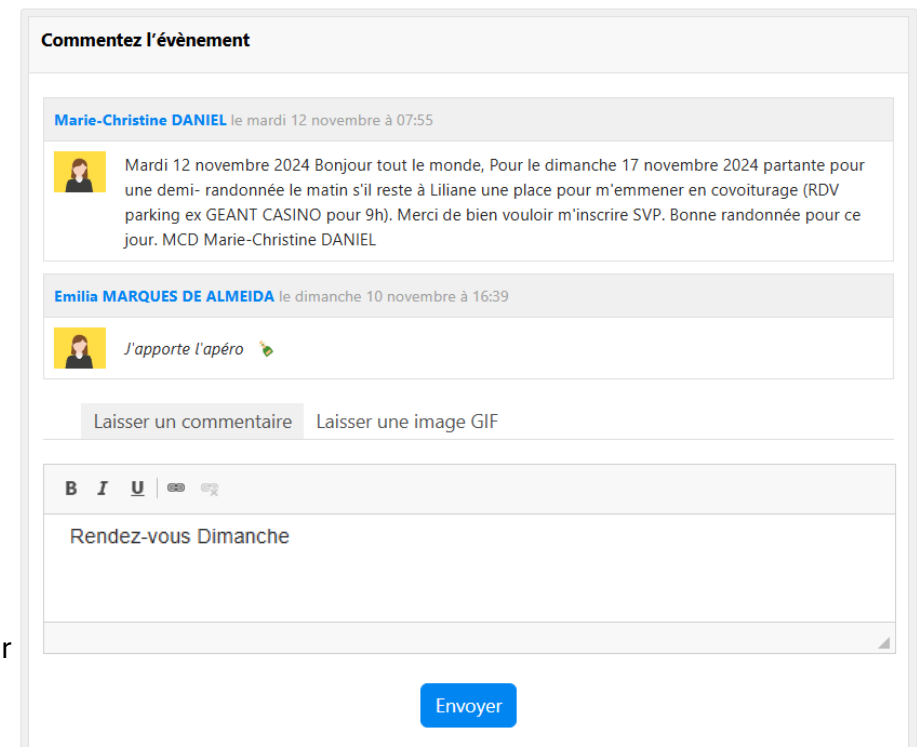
Commentez l’évènement

Marie-Christine DANIEL le mardi 12 novembre à 07:55

Mardi 12 novembre 2024 Bonjour tout le monde, Pour le dimanche 17 novembre 2024 partante pour une demi- randonnée le matin s'il reste à Liliane une place pour m'emmener en covoiturage (RDV parking ex GEANT CASINO pour 9h). Merci de bien vouloir m'inscrire SVP. Bonne randonnée pour ce jour. MCD Marie-Christine DANIEL

Emilia MARQUES DE ALMEIDA le dimanche 10 novembre à 16:39

J'apporte l'apéro

Laisser un commentaire Laisser une image GIF

B I U

Rendez-vous Dimanche

r

Envoyer